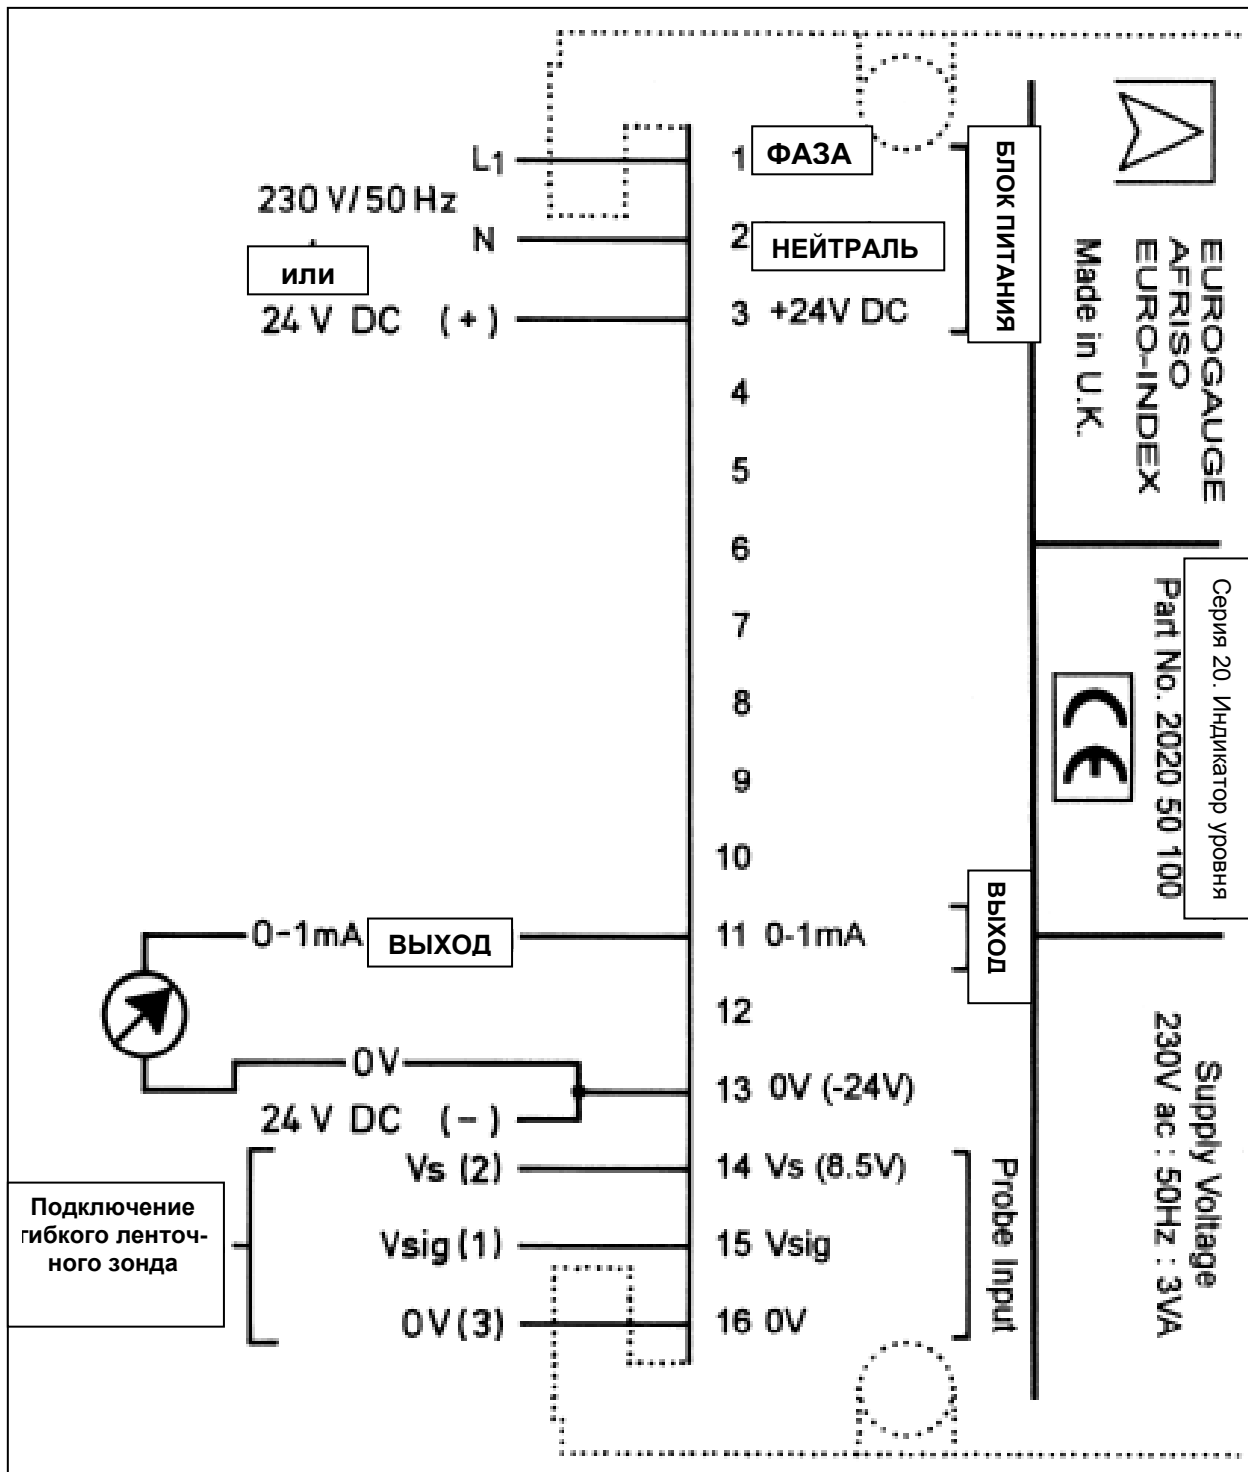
L1
230 V/50 Hz
N
или
24 V DC (+)
1 ФАЗА
2 НЕЙТРАЛЬ
3 +24V DC
4
5
6
7
8
9
10
11 0-1mA
12
13 0V (-24V)
14 Vs (8.5V)
15 Vsig
16 0V
БЛОК ПИТАНИЯ
EUROGAUGE
AFRISO
EURO-INDEX
Made in U.K.
Серия 20. Индикатор уровня
Part No. 2020 50 100
CE
ВЫХОД
0-1mA ВЫХОД
0V
24 V DC (–)
Vs (2)
Vsig (1)
0V (3)
Подключение гибкого ленточного зонда
Probe Input
Supply Voltage
230V ac : 50Hz : 3VA